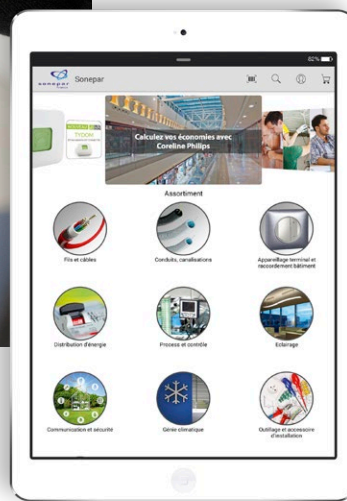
82%

sonepar

Sonepar

TYDOM

Calculez vos économies avec Coreline Philips

Assortiment

Fils et câbles

Conduits, canalisations

Appareillage terminal et raccordement bâtiment

Distribution d'énergie

Process et contrôle

Eclairage

Communication et sécurité

Génie climatique

Outillage et accessoire d'installation